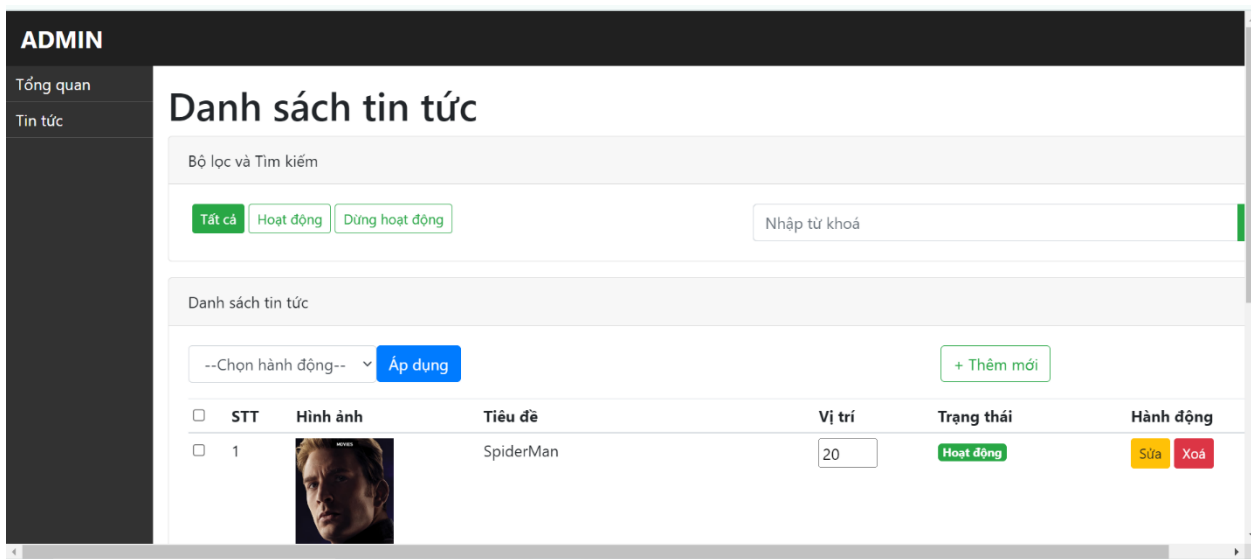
ADMIN

Tổng quan
Tin tức

Danh sách tin tức

Bộ lọc và Tìm kiếm

Tất cả | Hoạt động | Dừng hoạt động

Nhập từ khoá

Danh sách tin tức

--Chọn hành động-- | Áp dụng

+ Thêm mới

| | STT | Hình ảnh | Tiêu đề | Vị trí | Trạng thái | Hành động |
|---|---|---|---|---|---|---|
| | 1 | MOVIES | SpiderMan | 20 | Hoạt động | Sửa Xoá |